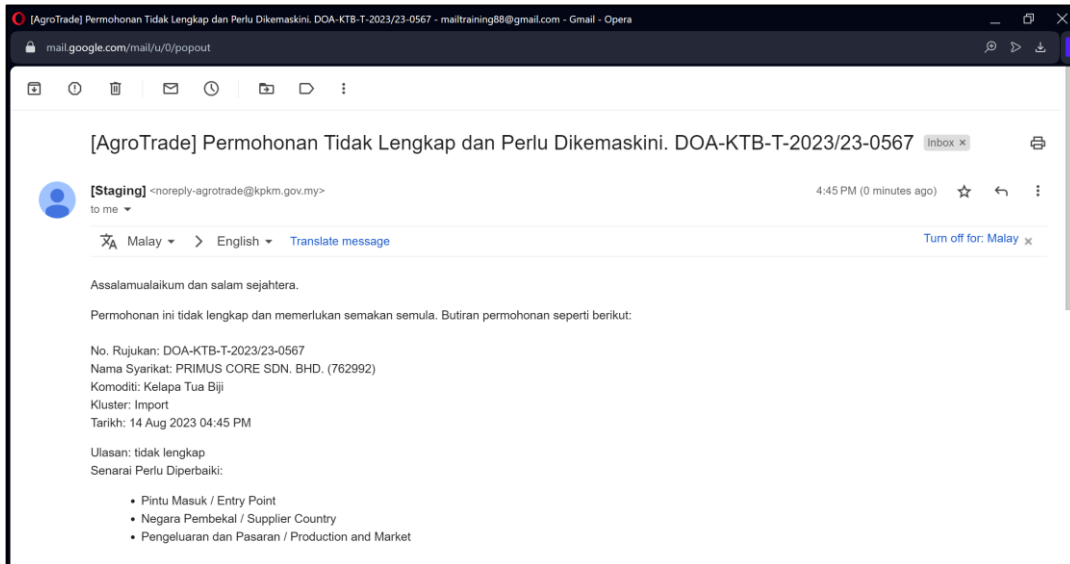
[AgroTrade] Permohonan Tidak Lengkap dan Perlu Dikemaskini. DOA-KTB-T-2023/23-0567 - mailtraining88@gmail.com - Gmail - Opera

mail.google.com/mail/u/0/popout

[AgroTrade] Permohonan Tidak Lengkap dan Perlu Dikemaskini. DOA-KTB-T-2023/23-0567 Inbox ×

[Staging] <noreply-agrotrade@kpkm.gov.my>
to me

4:45 PM (0 minutes ago)

Malay > English Translate message

Turn off for: Malay ×

Assalamualaikum dan salam sejahtera.

Permohonan ini tidak lengkap dan memerlukan semakan semula. Butiran permohonan seperti berikut:

No. Rujukan: DOA-KTB-T-2023/23-0567
Nama Syarikat: PRIMUS CORE SDN. BHD. (762992)
Komoditi: Kelapa Tua Biji
Kluster: Import
Tarikh: 14 Aug 2023 04:45 PM

Ulasan: tidak lengkap
Senarai Perlu Diperbaiki:

• Pintu Masuk / Entry Point
• Negara Pembekal / Supplier Country
• Pengeluaran dan Pasaran / Production and Market